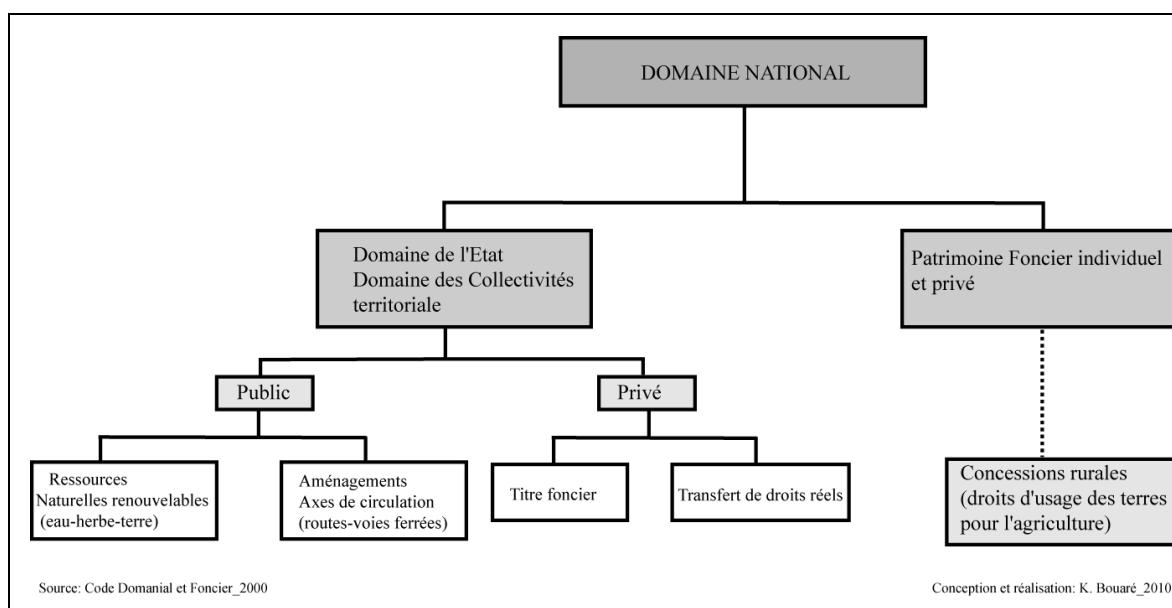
DOMAINE NATIONAL

Domaine de l'Etat
Domaine des Collectivités territoriale

Patrimoine Foncier individuel et privé

Public

Privé

Ressources
Naturelles renouvelables
(eau-herbe-terre)

Aménagements
Axes de circulation
(routes-voies ferrées)

Titre foncier

Transfert de droits réels

Concessions rurales
(droits d'usage des terres pour l'agriculture)

Source: Code Domanial et Foncier_2000

Conception et réalisation: K. Bouaré_2010